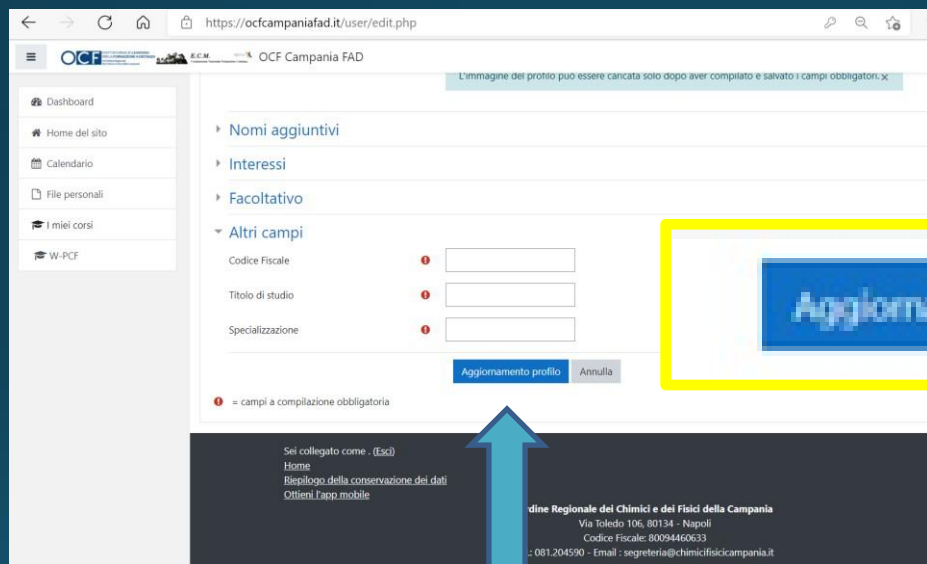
https://ocfcampaniafad.it/user/edit.php

OCF E.C.M. OCF Campania FAD

L'immagine del profilo può essere caricata solo dopo aver compilato e salvato i campi obbligatori. ×

Dashboard
Home del sito
Calendario
File personali
I miei corsi
W-PCF

Nomi aggiuntivi
Interessi
Facoltativo
Altri campi

Codice Fiscale
Titolo di studio
Specializzazione

Aggiornamento profilo
Annulla

Aggiorna

= campi a compilazione obbligatoria

Sei collegato come . (Esci)
Home
Riepilogo della conservazione dei dati
Ottieni l'app mobile

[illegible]rdine Regionale dei Chimici e dei Fisici della Campania
Via Toledo 106, 80134 - Napoli
Codice Fiscale: 80094460633
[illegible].: 081.204590 - Email : segreteria@chimicifisicicampania.it